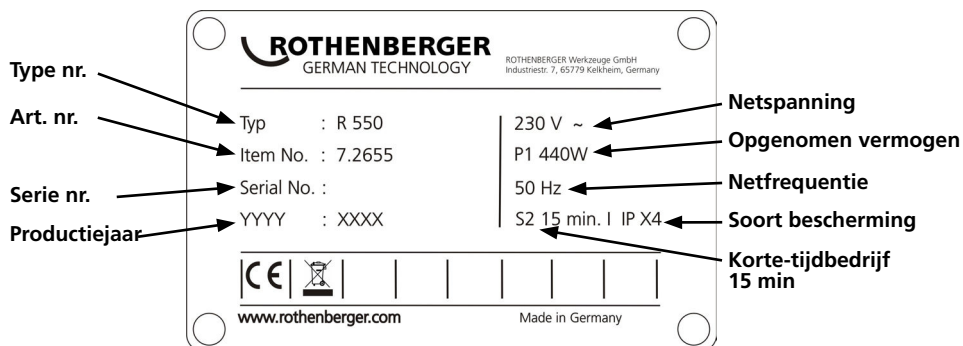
ROTHENBERGER
GERMAN TECHNOLOGY

ROTHENBERGER Werkzeuge GmbH
Industriestr. 7, 65779 Kelkheim, Germany

Type nr.
Art. nr.
Serie nr.
Productiejaar

Typ : R 550
Item No. : 7.2655
Serial No. :
YYYY : XXXX

230 V ~
P1 440W
50 Hz
S2 15 min. I IP X4

Netspanning
Opgenomen vermogen
Netfrequentie
Soort bescherming
Korte-tijdbedrijf 15 min

CE

www.rothenberger.com
Made in Germany